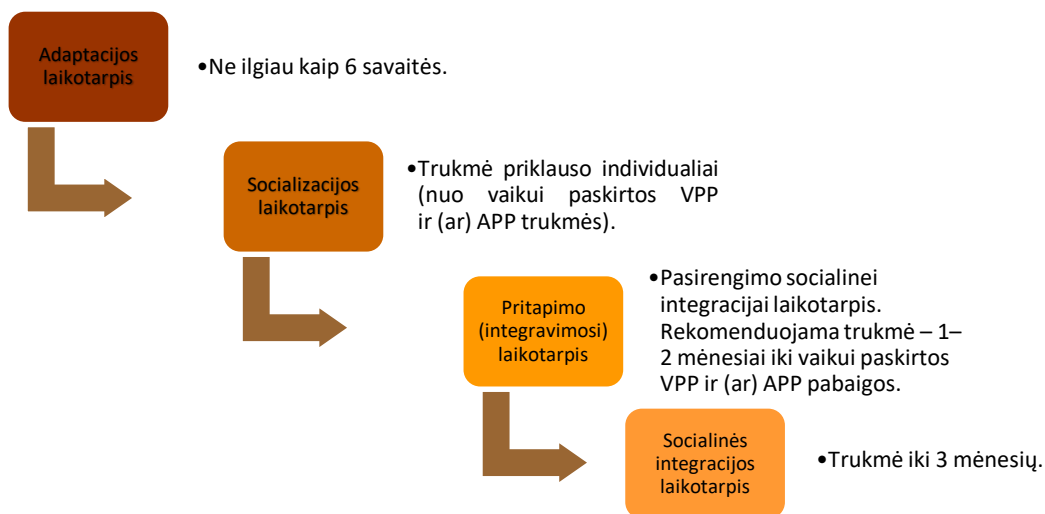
Adaptacijos laikotarpis

•Ne ilgiau kaip 6 savaitės.

Socializacijos laikotarpis

•Trukmė priklauso individualiai (nuo vaikui paskirtos VPP ir (ar) APP trukmės).

Pritapimo (integravimosi) laikotarpis

•Pasirengimo socialinei integracijai laikotarpis. Rekomenduojama trukmė – 1–2 mėnesiai iki vaikui paskirtos VPP ir (ar) APP pabaigos.

Socialinės integracijos laikotarpis

•Trukmė iki 3 mėnesių.